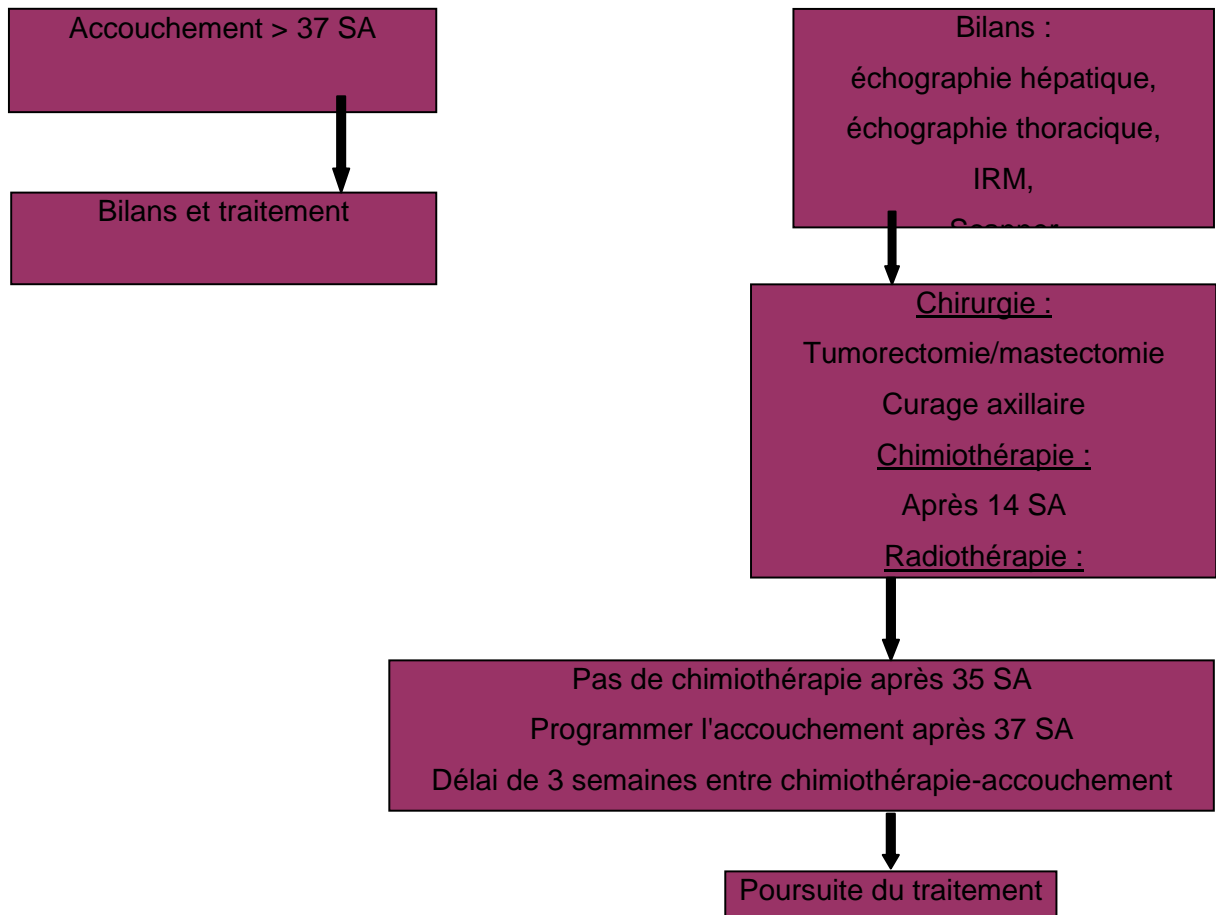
Accouchement > 37 SA

Bilans et traitement

Bilans :
échographie hépatique,
échographie thoracique,
IRM,
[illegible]

Chirurgie :
Tumorectomie/mastectomie
Curage axillaire
Chimiothérapie :
Après 14 SA
Radiothérapie :

Pas de chimiothérapie après 35 SA
Programmer l'accouchement après 37 SA
Délai de 3 semaines entre chimiothérapie-accouchement

Poursuite du traitement